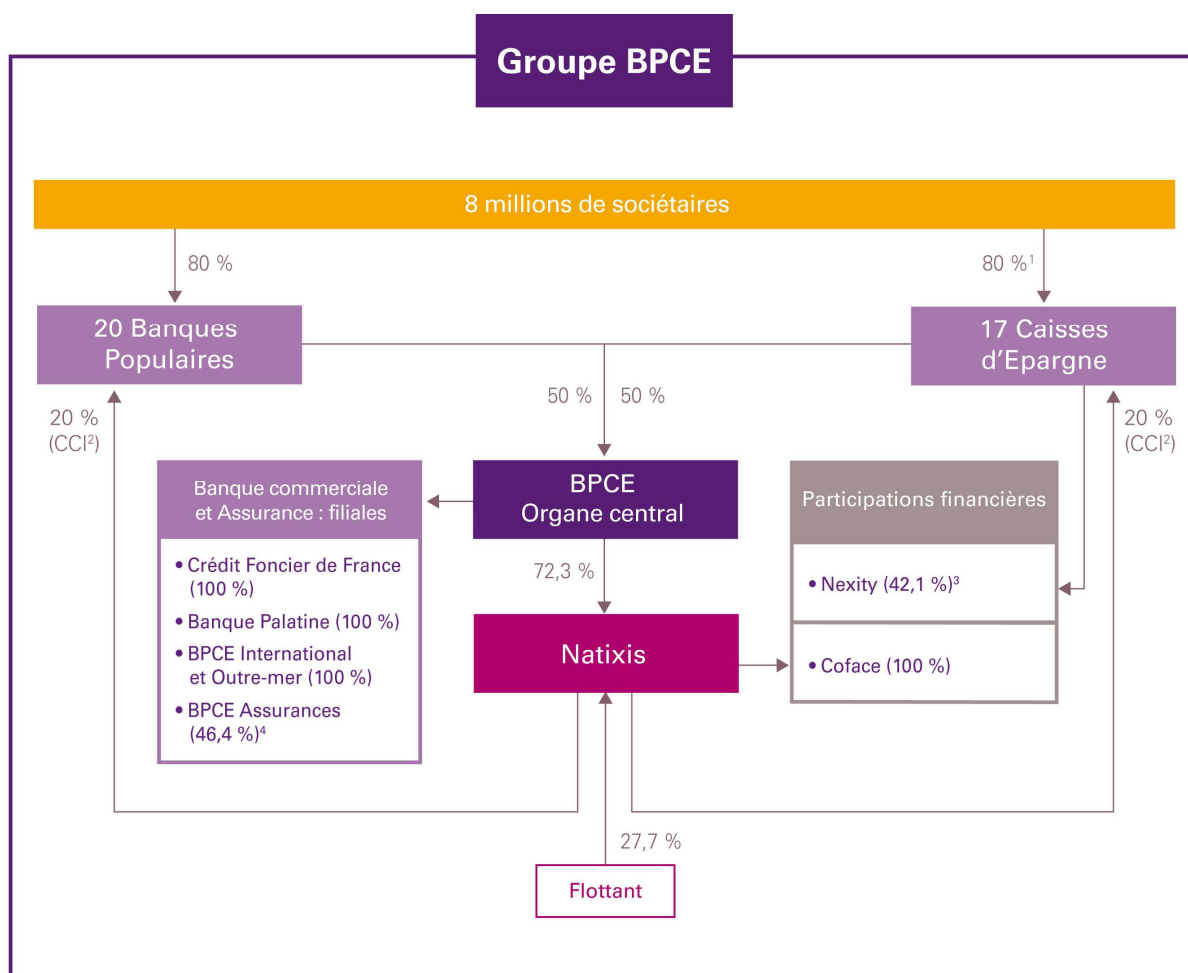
Groupe BPCE

8 millions de sociétaires

80 %

80 %$^1$

20 Banques Populaires

17 Caisses d'Epargne

50 %

50 %

20 % (CCI$^2$)

20 % (CCI$^2$)

Banque commerciale et Assurance : filiales

• Crédit Foncier de France (100 %)

• Banque Palatine (100 %)

• BPCE International et Outre-mer (100 %)

• BPCE Assurances (46,4 %)$^4$

BPCE Organe central

72,3 %

Natixis

Participations financières

• Nexity (42,1 %)$^3$

• Coface (100 %)

27,7 %

Flottant